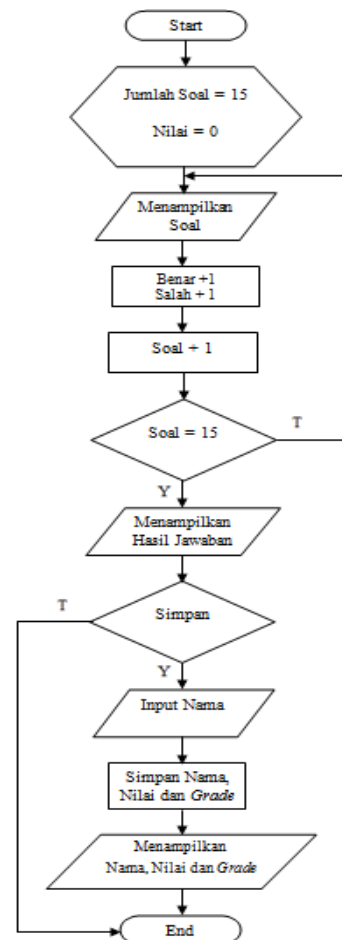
Start

Jumlah Soal = 15

Nilai = 0

Menampilkan Soal

Benar +1
Salah + 1

Soal + 1

Soal = 15

T

Y

Menampilkan Hasil Jawaban

T

Simpan

Y

Input Nama

Simpan Nama, Nilai dan *Grade*

Menampilkan Nama, Nilai dan *Grade*

End